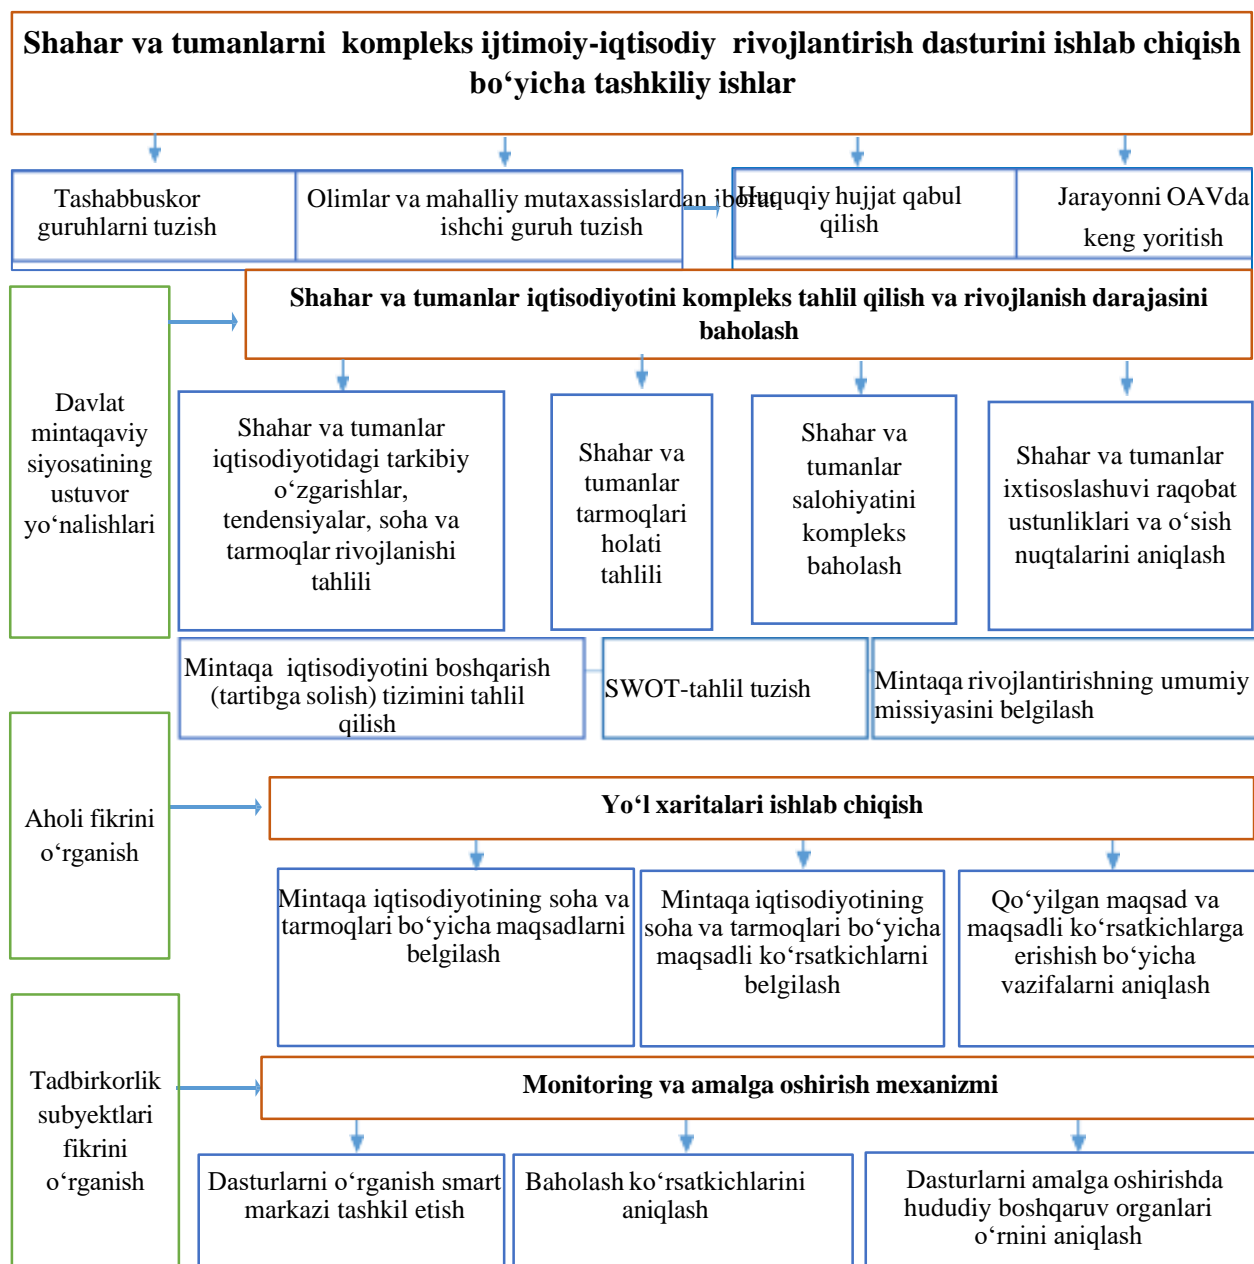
Shahar va tumanlarni kompleks ijtimoiy-iqtisodiy rivojlantirish dasturini ishlab chiqish bo‘yicha tashkiliy ishlar

Tashabbuskor guruhlarni tuzish

Olimlar va mahalliy mutaxassislardan iborat ishchi guruh tuzish

Huquqiy hujjat qabul qilish

Jarayonni OAVda keng yoritish

Davlat mintaqaviy siyosatining ustuvor yo‘nalishlari

Shahar va tumanlar iqtisodiyotini kompleks tahlil qilish va rivojlanish darajasini baholash

Shahar va tumanlar iqtisodiyotidagi tarkibiy o‘zgarishlar, tendensiyalar, soha va tarmoqlar rivojlanishi tahlili

Shahar va tumanlar tarmoqlari holati tahlili

Shahar va tumanlar salohiyatini kompleks baholash

Shahar va tumanlar ixtisoslashuvi raqobat ustunliklari va o‘sish nuqtalarini aniqlash

Mintaqa iqtisodiyotini boshqarish (tartibga solish) tizimini tahlil qilish

SWOT-tahlil tuzish

Mintaqa rivojlantirishning umumiy missiyasini belgilash

Aholi fikrini o‘rganish

Yo‘l xaritalari ishlab chiqish

Mintaqa iqtisodiyotining soha va tarmoqlari bo‘yicha maqsadlarni belgilash

Mintaqa iqtisodiyotining soha va tarmoqlari bo‘yicha maqsadli ko‘rsatkichlarni belgilash

Qo‘yilgan maqsad va maqsadli ko‘rsatkichlarga erishish bo‘yicha vazifalarni aniqlash

Tadbirkorlik subyektlari fikrini o‘rganish

Monitoring va amalga oshirish mexanizmi

Dasturlarni o‘rganish smart markazi tashkil etish

Baholash ko‘rsatkichlarini aniqlash

Dasturlarni amalga oshirishda hududiy boshqaruv organlari o‘rnini aniqlash